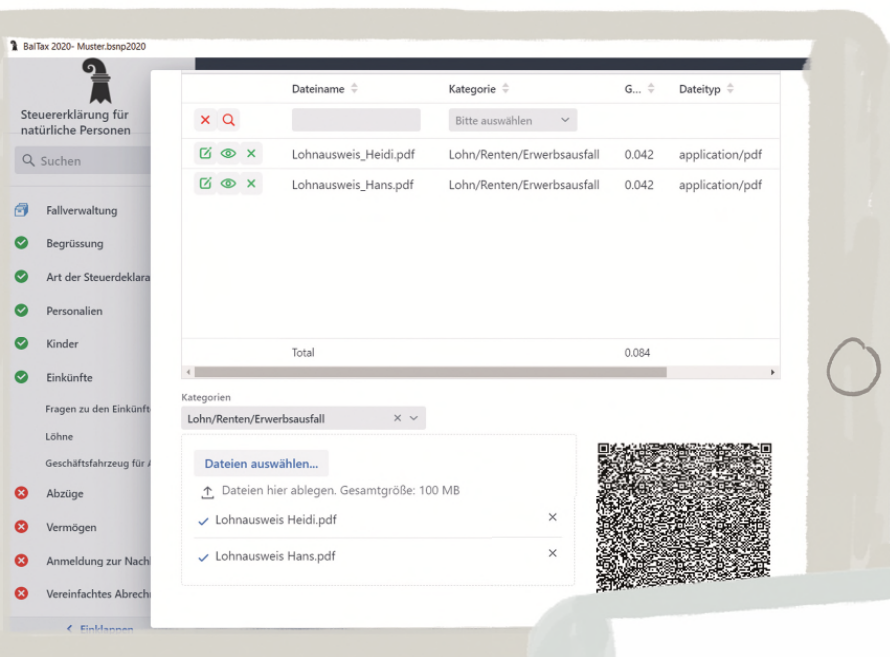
BalTax 2020- Muster.bsnp2020

Steuererklärung für natürliche Personen

Suchen

Fallverwaltung

Begrüssung

Art der Steuerdeklara

Personalien

Kinder

Einkünfte

Fragen zu den Einkünft

Löhne

Geschäftsfahrzeug für A

Abzüge

Vermögen

Anmeldung zur Nach

Vereinfachtes Abrech

Einklappen

| | Dateiname | Kategorie | G... | Dateityp |
|---|---|---|---|---|
| | | Bitte auswählen | | |
| | Lohnausweis_Heidi.pdf | Lohn/Renten/Erwerbsausfall | 0.042 | application/pdf |
| | Lohnausweis_Hans.pdf | Lohn/Renten/Erwerbsausfall | 0.042 | application/pdf |
| | Total | | 0.084 | |

Kategorien

Lohn/Renten/Erwerbsausfall

Dateien auswählen...

Dateien hier ablegen. Gesamtgröße: 100 MB

Lohnausweis Heidi.pdf

Lohnausweis Hans.pdf